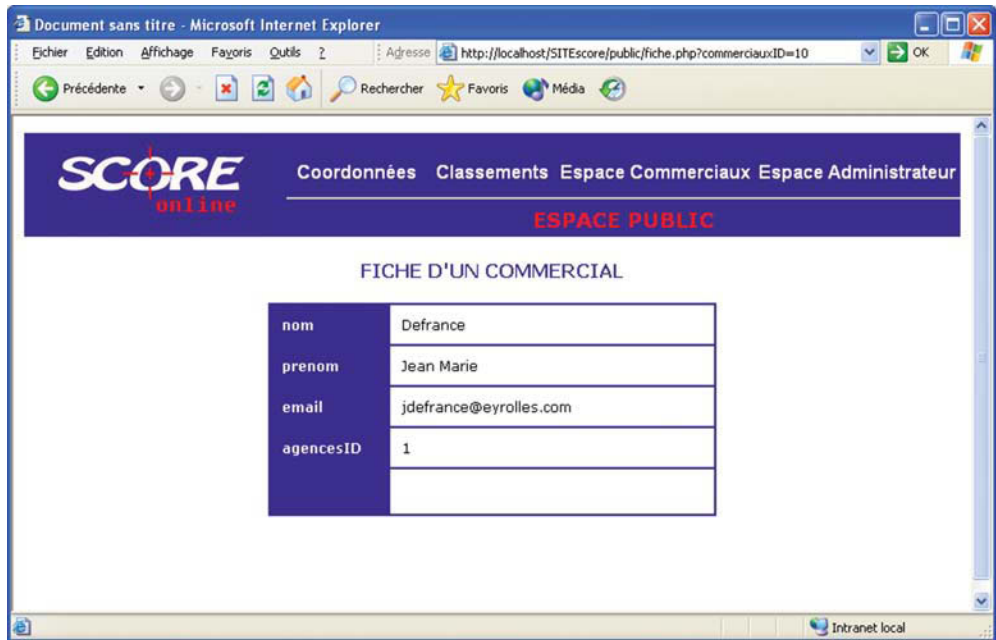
Document sans titre - Microsoft Internet Explorer

Fichier Edition Affichage Favoris Outils ?

Adresse http://localhost/SITEscore/public/fiche.php?commerciauxID=10 OK

Précédente Rechercher Favoris Média

SCORE online

Coordonnées Classements Espace Commerciaux Espace Administrateur

ESPACE PUBLIC

FICHE D'UN COMMERCIAL

| nom | Defrance |
|---|---|
| prenom | Jean Marie |
| email | jdefrance@eyrolles.com |
| agencesID | 1 |
| | |

Intranet local